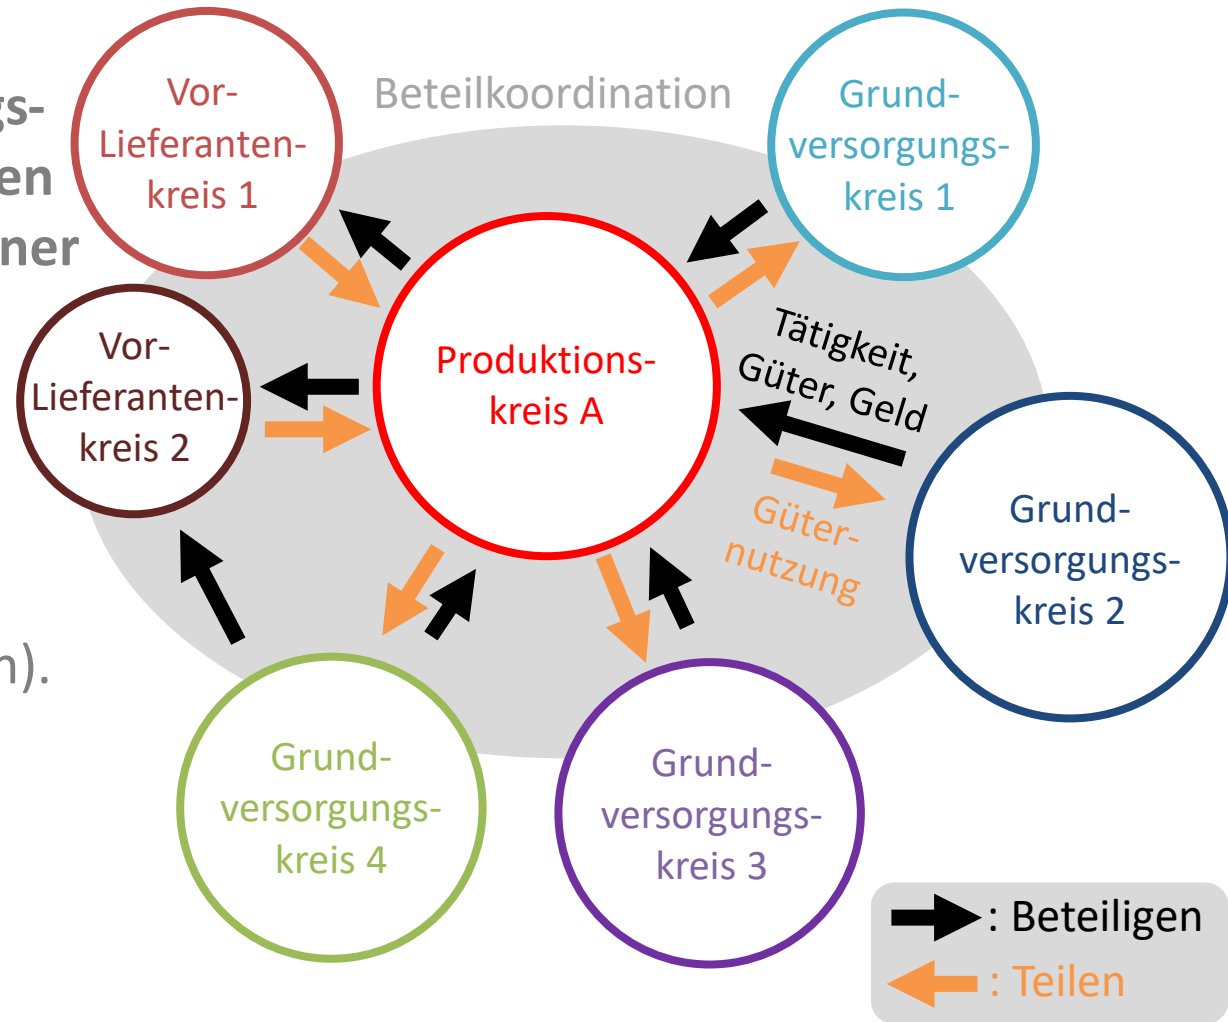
gs-
en
ner

n).

Beteilkoordination

Vor-Lieferantenkreis 1

Grundversorgungskreis 1

Vor-Lieferantenkreis 2

Produktionskreis A

Tätigkeit, Güter, Geld

Güternutzung

Grundversorgungskreis 2

Grundversorgungskreis 4

Grundversorgungskreis 3

: Beteiligen
: Teilen